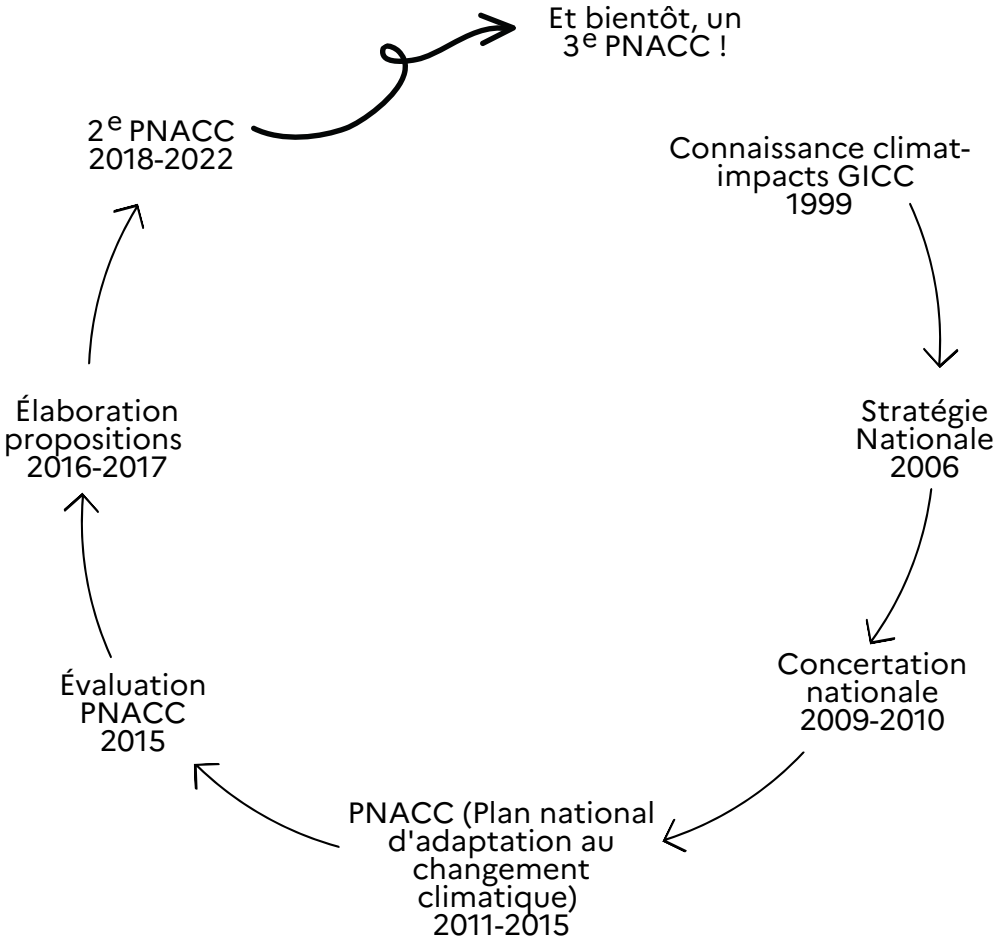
Et bientôt, un $3^{e}$ PNACC !

$2^{e}$ PNACC
2018-2022

Connaissance climat-impacts GICC
1999

Stratégie Nationale
2006

Concertation nationale
2009-2010

PNACC (Plan national d'adaptation au changement climatique)
2011-2015

Évaluation PNACC
2015

Élaboration propositions
2016-2017